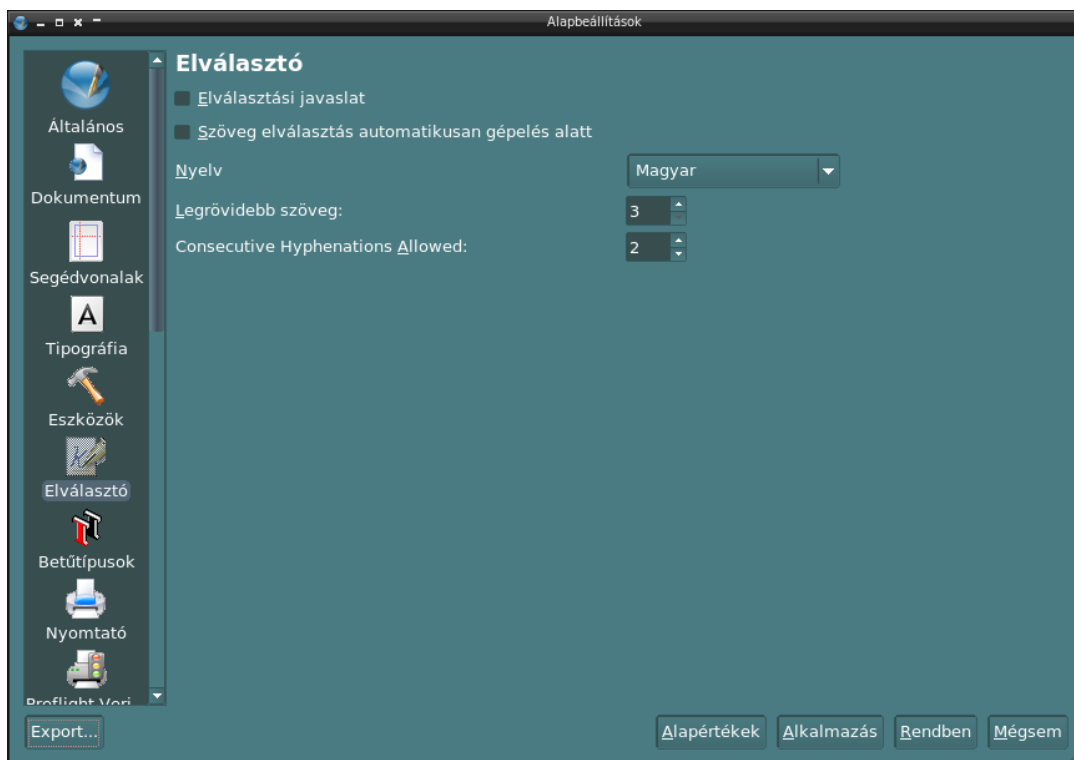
Alapbeállítások

Általános
Dokumentum
Segédvonalak
Tipográfia
Eszközök
Elválasztó
Betűtípusok
Nyomtató
Preflight Veri

Elválasztó

Elválasztási javaslat

Szöveg elválasztás automatikusan gépelés alatt

Nyelv Magyar

Legrövidebb szöveg: 3

Consecutive Hyphenations Allowed: 2

Export...

Alapértékek Alkalmazás Rendben Mégsem